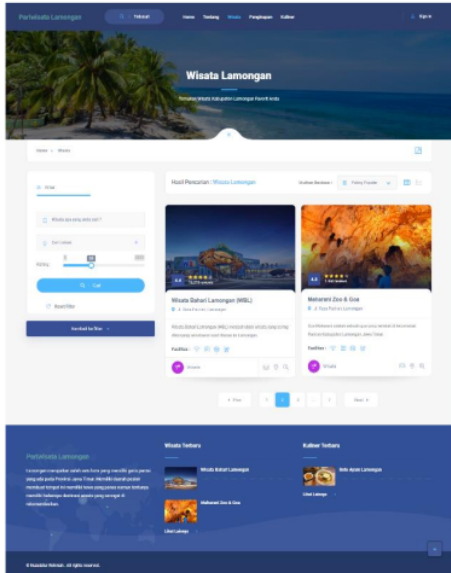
Pariwisata Lamongan

Telusuri

Home Tentang Wisata Penginapan Kuliner

Sign In

Wisata Lamongan

Temukan Wisata Kabupaten Lamongan Favorit Anda

Home > Wisata

Filter

What are you looking for?

Cari

Reset filter

Hasil Pencarian / Wisata Lamongan

Urutkan Berdasar : Paling Populer

Wisata Bahari Lamongan (WBL)

Jl. Raya Paciran, Lamongan

Fasilitas :

Wisata

Maharani Zoo & Goa

Jl. Raya Paciran, Lamongan

Fasilitas :

Wisata

« Prev 1 2 3 ... 7 Next »

Pariwisata Lamongan

Wisata Terbaru

Wisata Bahari Lamongan

Maharani Zoo & Goa

Lihat Lainnya

Kuliner Terbaru

Soto Ayam Lamongan

Lihat Lainnya

© Nusantara Website . All rights reserved.